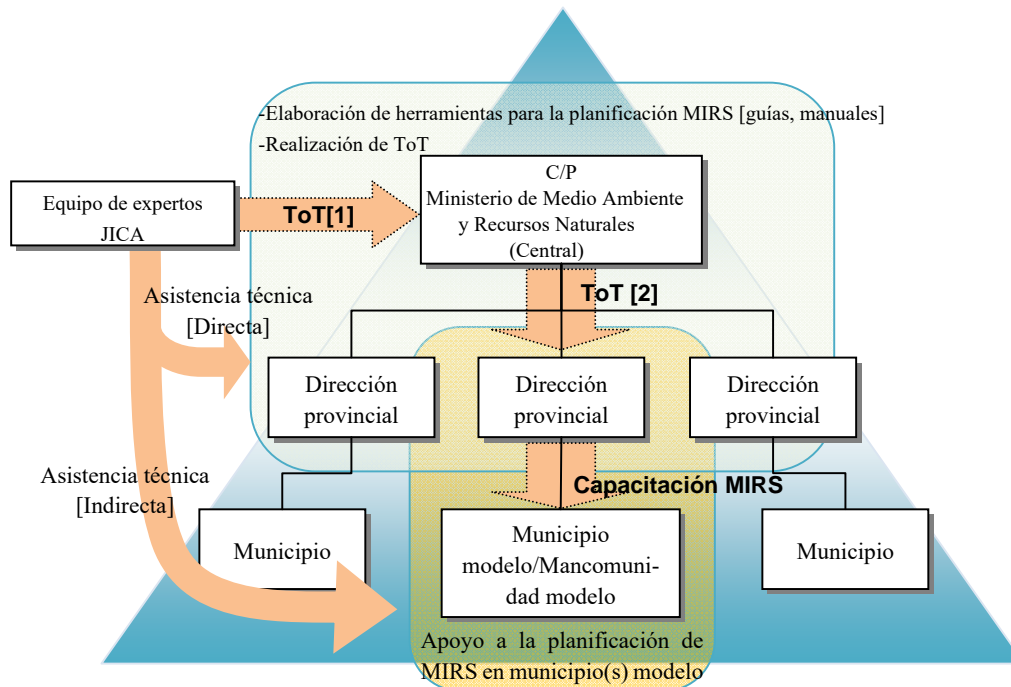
-Elaboración de herramientas para la planificación MIRS [guías, manuales]
-Realización de ToT

Equipo de expertos JICA

ToT[1]

C/P
Ministerio de Medio Ambiente y Recursos Naturales
(Central)

ToT [2]

Asistencia técnica [Directa]

Dirección provincial

Dirección provincial

Dirección provincial

Asistencia técnica [Indirecta]

Capacitación MIRS

Municipio

Municipio modelo/Mancomunidad modelo

Municipio

Apoyo a la planificación de MIRS en municipio(s) modelo